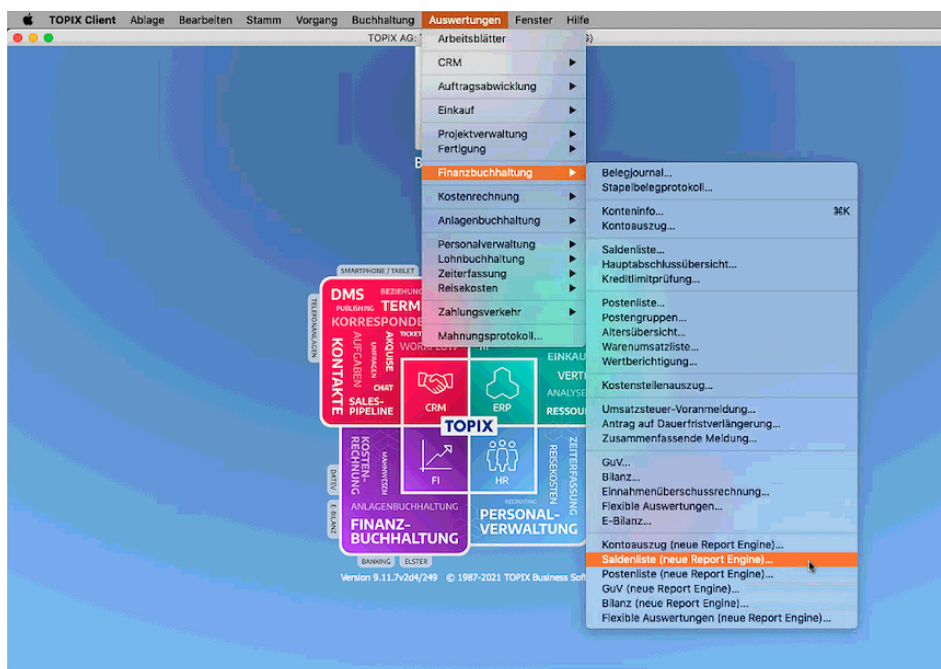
TOPIX Client Ablage Bearbeiten Stamm Vorgang Buchhaltung Auswertungen Fenster Hilfe

TOPIX AG: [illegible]

Arbeitsblätter
CRM
Auftragsabwicklung
Einkauf
Projektverwaltung
Fertigung
Finanzbuchhaltung
Kostenrechnung
Anlagenbuchhaltung
Personalverwaltung
Lohnbuchhaltung
Zeiterfassung
Reisekosten
Zahlungsverkehr
Mahnungsprotokoll...

Belegjournal...
Stapelbelegprotokoll...
Konteninfo... ⌘K
Kontoauszug...
Saldenliste...
Hauptabschlussübersicht...
Kreditlimitprüfung...
Postenliste...
Postengruppen...
Altersübersicht...
Warenumsatzliste...
Wertberichtigung...
Kostenstellenauszug...
Umsatzsteuer-Voranmeldung...
Antrag auf Dauerfristverlängerung...
Zusammenfassende Meldung...
GuV...
Bilanz...
Einnahmenüberschussrechnung...
Flexible Auswertungen...
E-Bilanz...
Kontoauszug (neue Report Engine)...
Saldenliste (neue Report Engine)...
Postenliste (neue Report Engine)...
GuV (neue Report Engine)...
Bilanz (neue Report Engine)...
Flexible Auswertungen (neue Report Engine)...

SMARTPHONE / TABLET
TELEFONANLAGEN
DMS
PUBLISHING
BEZIEHUNG
TERM
KORRESPONDE
AKQUISE
TICKET
WORKFLOW
AUFGABEN
KONTAKTE
CHAT
SALES-PIPELINE
CRM
ERP
EINKAU
VERT
ANALYSE
RESSOU
TOPIX
KOSTENRECHNUNG
MAHNWESEN
FI
HR
ZEITERFASSUNG
REISEKOSTEN
RECRUITING
DATEV
E-BILANZ
ANLAGENBUCHHALTUNG
FINANZ-BUCHHALTUNG
PERSONAL-VERWALTUNG
BANKING
ELSTER
Version 9.11.7v2d4/249 © 1987-2021 TOPIX Business Soft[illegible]